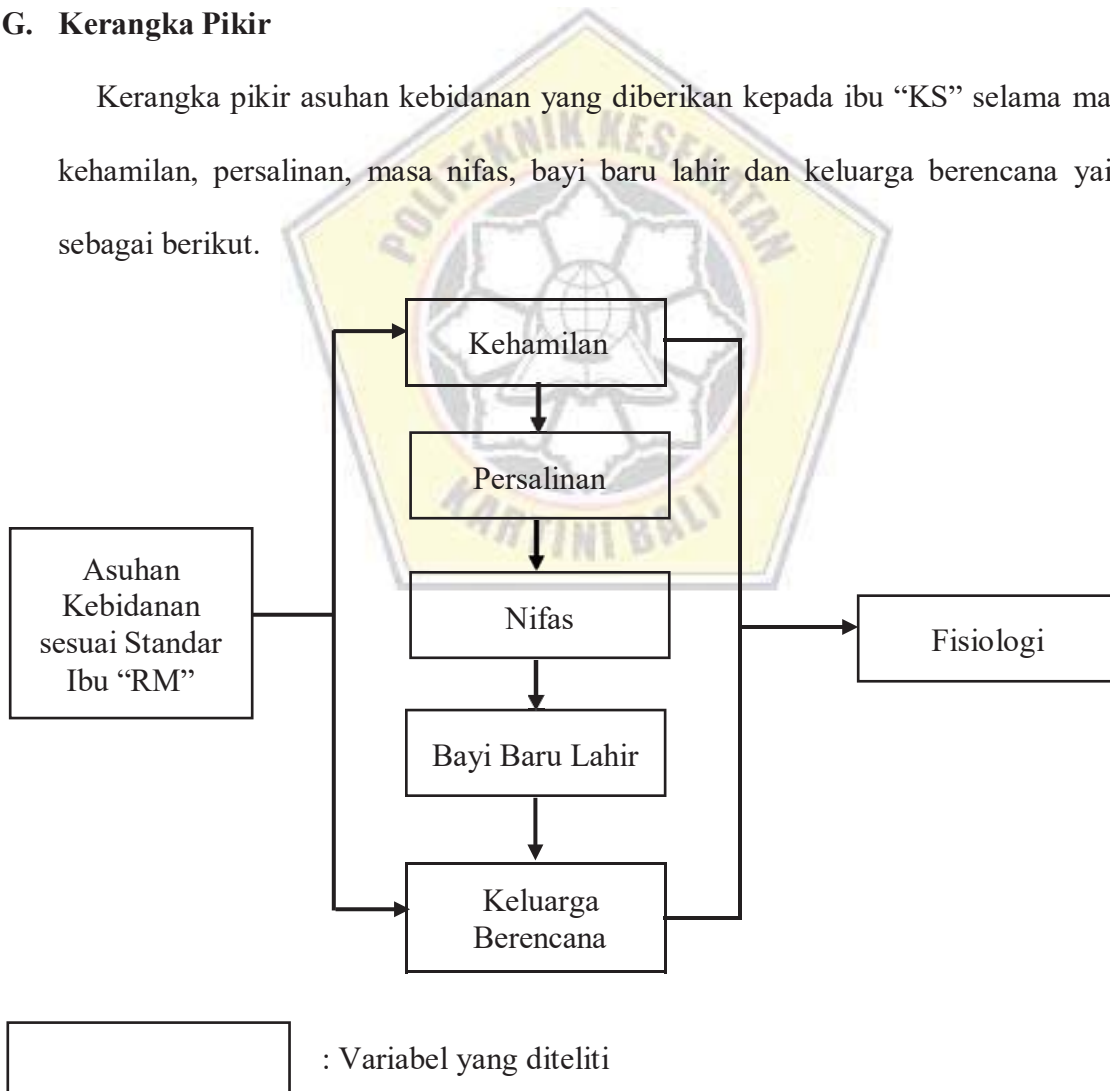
G. Kerangka Pikir

Kerangka pikir asuhan kebidanan yang diberikan kepada ibu "KS" selama ma kehamilan, persalinan, masa nifas, bayi baru lahir dan keluarga berencana yai sebagai berikut.

POLTEKNIK KESEHATAN KARTINI BALI

Kehamilan

Persalinan

Asuhan Kebidanan sesuai Standar Ibu "RM"

Nifas

Fisiologi

Bayi Baru Lahir

Keluarga Berencana

: Variabel yang diteliti